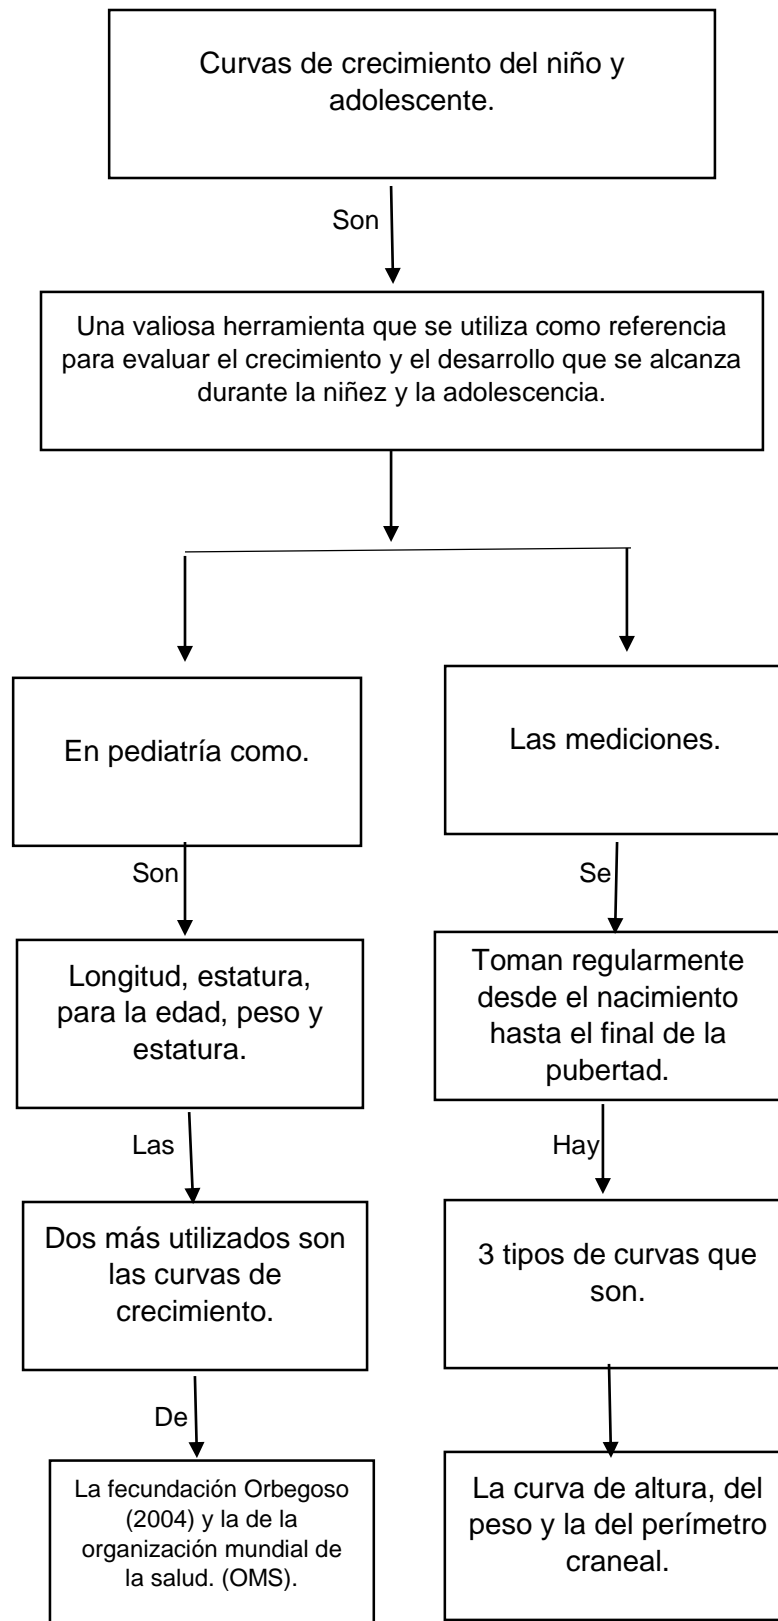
Curvas de crecimiento del niño y adolescente.

Son

Una valiosa herramienta que se utiliza como referencia para evaluar el crecimiento y el desarrollo que se alcanza durante la niñez y la adolescencia.

En pediatría como.

Son

Longitud, estatura, para la edad, peso y estatura.

Las

Dos más utilizados son las curvas de crecimiento.

De

La fecundación Orbegoso (2004) y la de la organización mundial de la salud. (OMS).

Las mediciones.

Se

Toman regularmente desde el nacimiento hasta el final de la pubertad.

Hay

3 tipos de curvas que son.

La curva de altura, del peso y la del perímetro craneal.